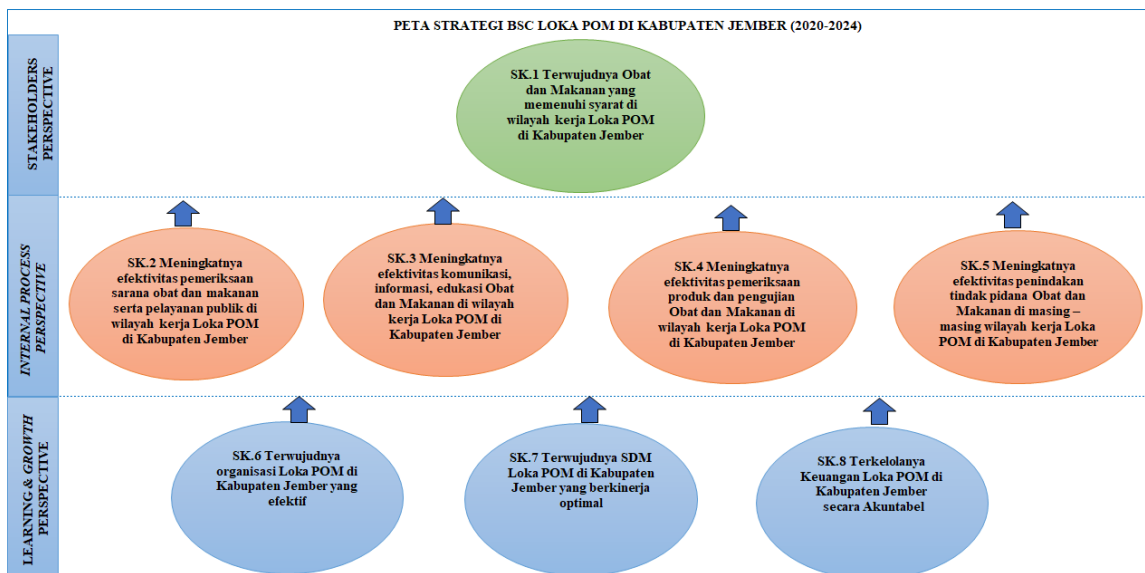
PETA STRATEGI BSC LOKA POM DI KABUPATEN JEMBER (2020-2024)

STAKEHOLDERS PERSPECTIVE

SK.1 Terwujudnya Obat dan Makanan yang memenuhi syarat di wilayah kerja Loka POM di Kabupaten Jember

INTERNAL PROCESS PERSPECTIVE

SK.2 Meningkatnya efektivitas pemeriksaan sarana obat dan makanan serta pelayanan publik di wilayah kerja Loka POM di Kabupaten Jember

SK.3 Meningkatnya efektivitas komunikasi, informasi, edukasi Obat dan Makanan di wilayah kerja Loka POM di Kabupaten Jember

SK.4 Meningkatnya efektivitas pemeriksaan produk dan pengujian Obat dan Makanan di wilayah kerja Loka POM di Kabupaten Jember

SK.5 Meningkatnya efektivitas penindakan tindak pidana Obat dan Makanan di masing – masing wilayah kerja Loka POM di Kabupaten Jember

LEARNING & GROWTH PERSPECTIVE

SK.6 Terwujudnya organisasi Loka POM di Kabupaten Jember yang efektif

SK.7 Terwujudnya SDM Loka POM di Kabupaten Jember yang berkinerja optimal

SK.8 Terkelolanya Keuangan Loka POM di Kabupaten Jember secara Akuntabel